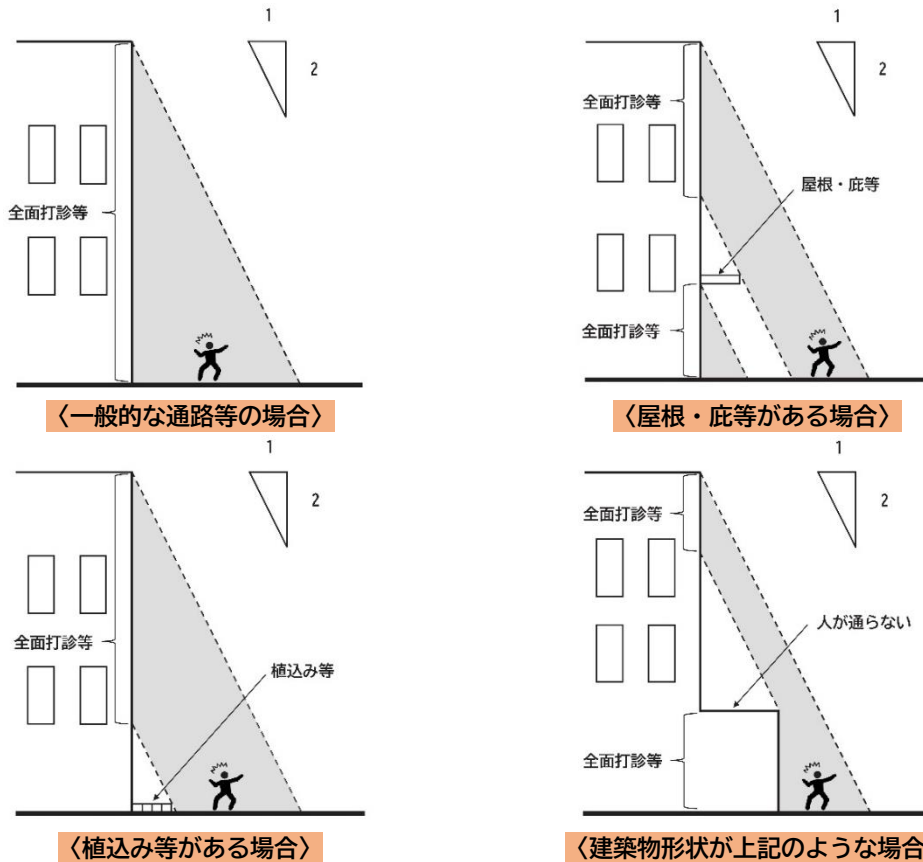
1
2
全面打診等
〈一般的な通路等の場合〉

1
2
全面打診等
屋根・庇等
全面打診等
〈屋根・庇等がある場合〉

1
2
全面打診等
植込み等
〈植込み等がある場合〉

1
2
全面打診等
人が通らない
全面打診等
〈建築物形状が上記のような場合